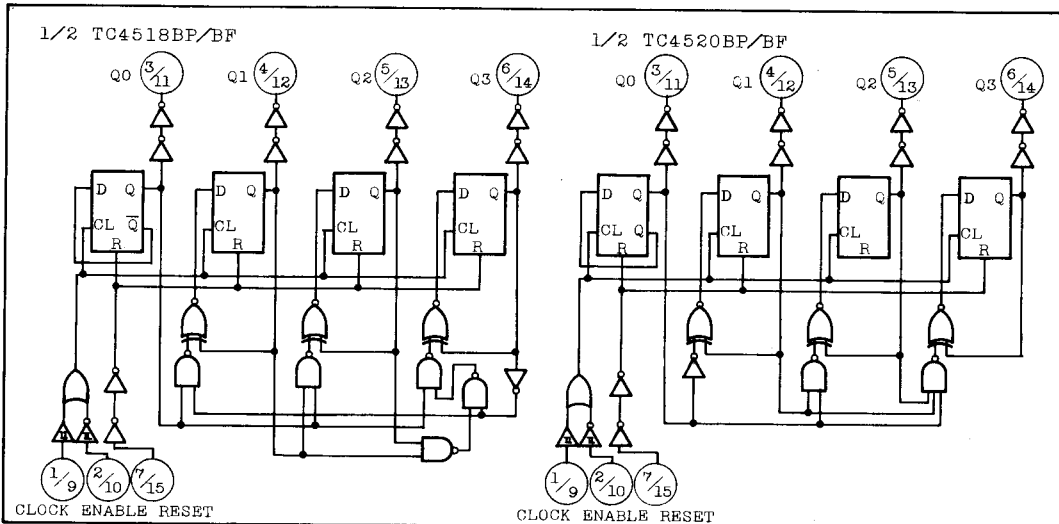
1/2 TC4518BP/BF

Q0 3/11 Q1 4/12 Q2 5/13 Q3 6/14

D Q CL $\overline{Q}$ R

D Q CL R

D Q CL R

D Q CL R

1/9 2/10 7/15

CLOCK ENABLE RESET

1/2 TC4520BP/BF

Q0 3/11 Q1 4/12 Q2 5/13 Q3 6/14

D Q CL R

D Q CL R

D Q CL R

D Q CL R

1/9 2/10 7/15

CLOCK ENABLE RESET